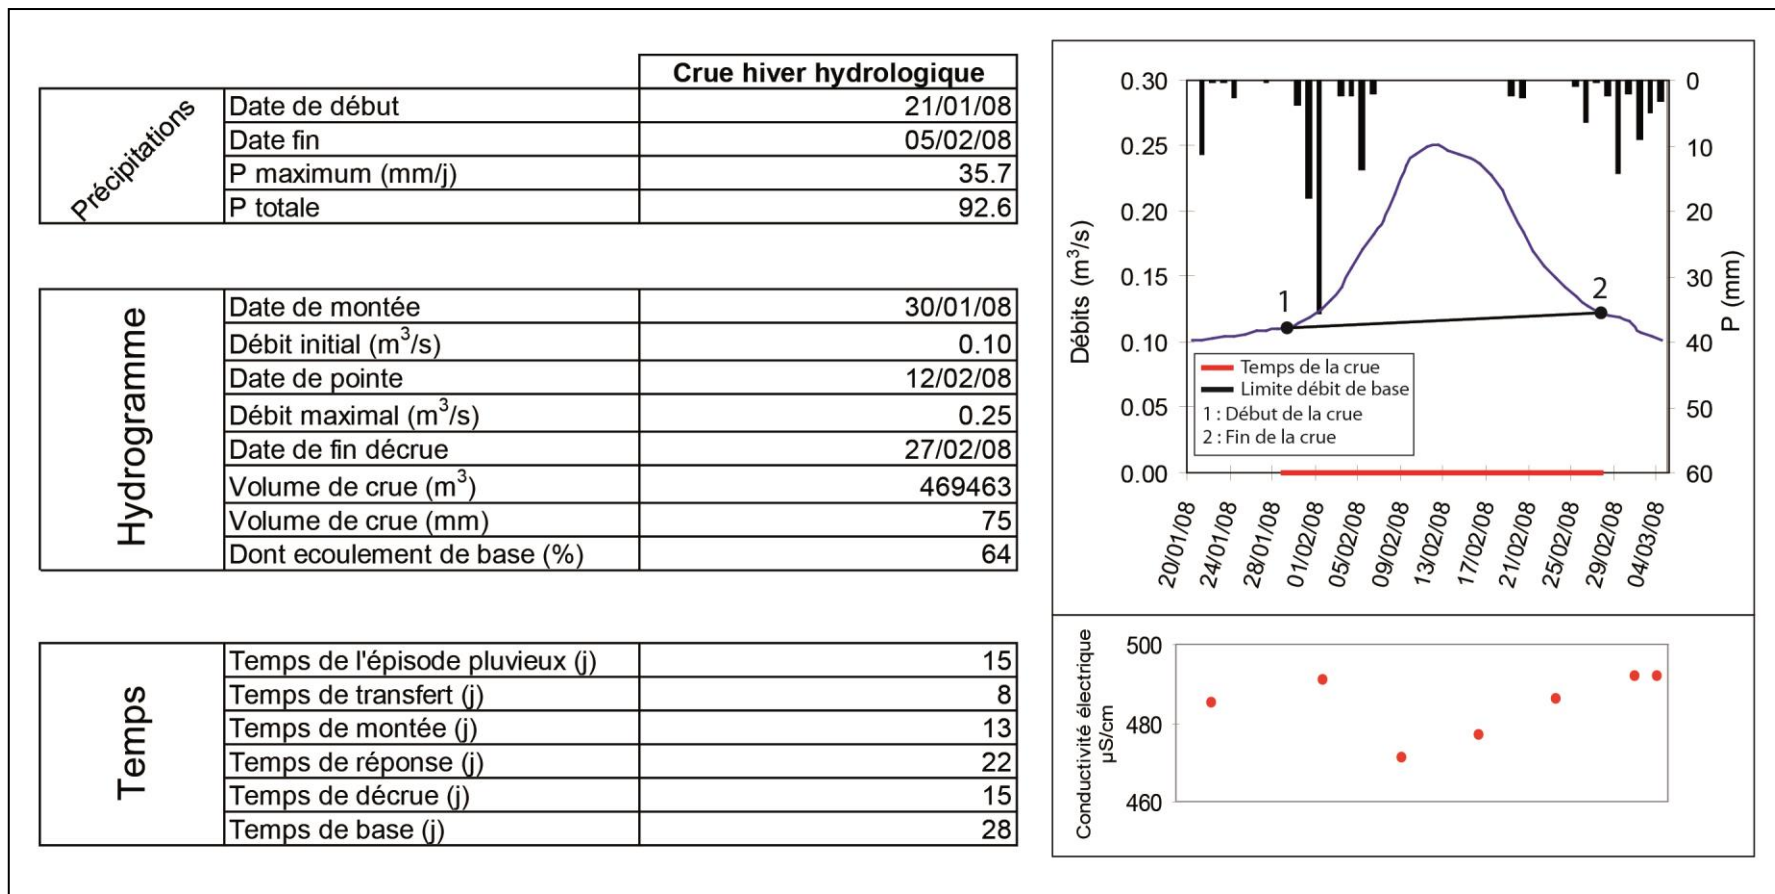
| | | Crue hiver hydrologique |
|---|---|---|
| Précipitations | Date de début | 21/01/08 |
| | Date fin | 05/02/08 |
| | P maximum (mm/j) | 35.7 |
| | P totale | 92.6 |

| | | |
|---|---|---|
| Hydrogramme | Date de montée | 30/01/08 |
| | Débit initial ($m^3$/s) | 0.10 |
| | Date de pointe | 12/02/08 |
| | Débit maximal ($m^3$/s) | 0.25 |
| | Date de fin décrue | 27/02/08 |
| | Volume de crue ($m^3$) | 469463 |
| | Volume de crue (mm) | 75 |
| | Dont ecoulement de base (%) | 64 |

| | | |
|---|---|---|
| Temps | Temps de l'épisode pluvieux (j) | 15 |
| | Temps de transfert (j) | 8 |
| | Temps de montée (j) | 13 |
| | Temps de réponse (j) | 22 |
| | Temps de décrue (j) | 15 |
| | Temps de base (j) | 28 |

Débits ($m^3$/s)
0.30
0.25
0.20
0.15
0.10
0.05
0.00

P (mm)
0
10
20
30
40
50
60

1
2

Temps de la crue
Limite débit de base
1 : Début de la crue
2 : Fin de la crue

20/01/08 24/01/08 28/01/08 01/02/08 05/02/08 09/02/08 13/02/08 17/02/08 21/02/08 25/02/08 29/02/08 04/03/08

Conductivité électrique µS/cm
500
480
460